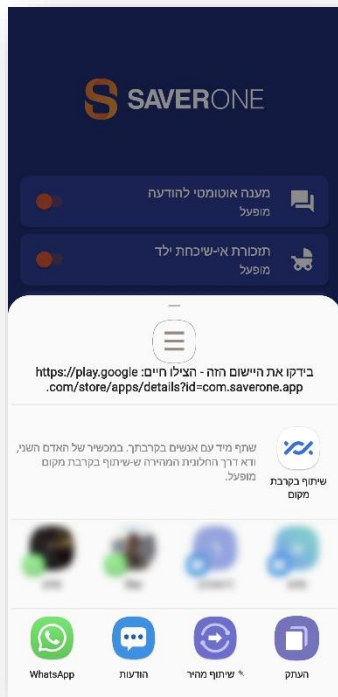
SAVERONE

מענה אוטומטי להודעה
מופעל

תזכורת אי-שיכחת ילד
מופעל

בידקו את היישום הזה - הצילו חיים: https://play.google.com/store/apps/details?id=com.saverone.app.

שיתוף בקרבת מקום

שתף מיד עם אנשים בקרבתך. במכשיר של האדם השני, ודא דרך החלונית המהירה ש-שיתוף בקרבת מקום מופעל.

WhatsApp

הודעות

שיתוף מהיר

העתק